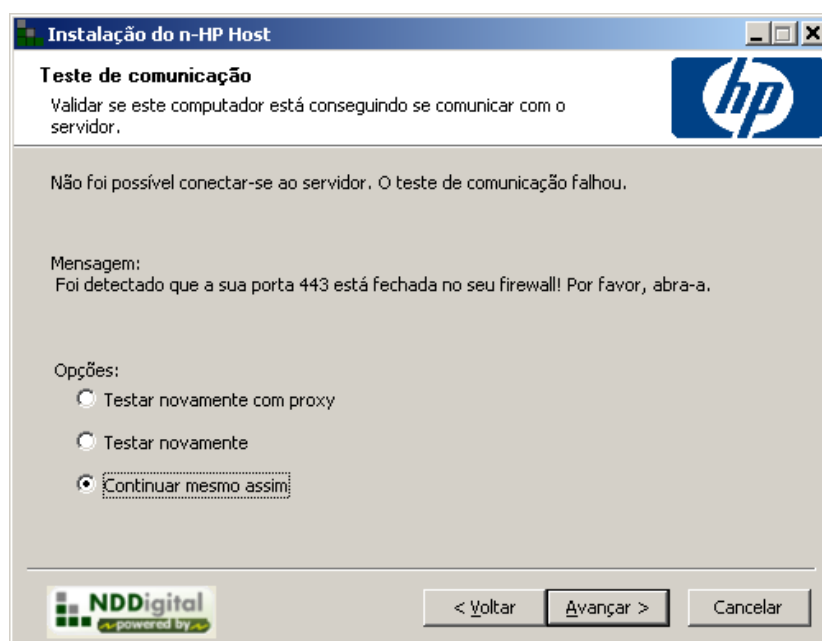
Instalação do n-HP Host

Teste de comunicação

Validar se este computador está conseguindo se comunicar com o servidor.

hp

Não foi possível conectar-se ao servidor. O teste de comunicação falhou.

Mensagem:
Foi detectado que a sua porta 443 está fechada no seu firewall! Por favor, abra-a.

Opções:

Testar novamente com proxy

Testar novamente

Continuar mesmo assim

NDDigital
powered by

< Voltar

Avançar >

Cancelar